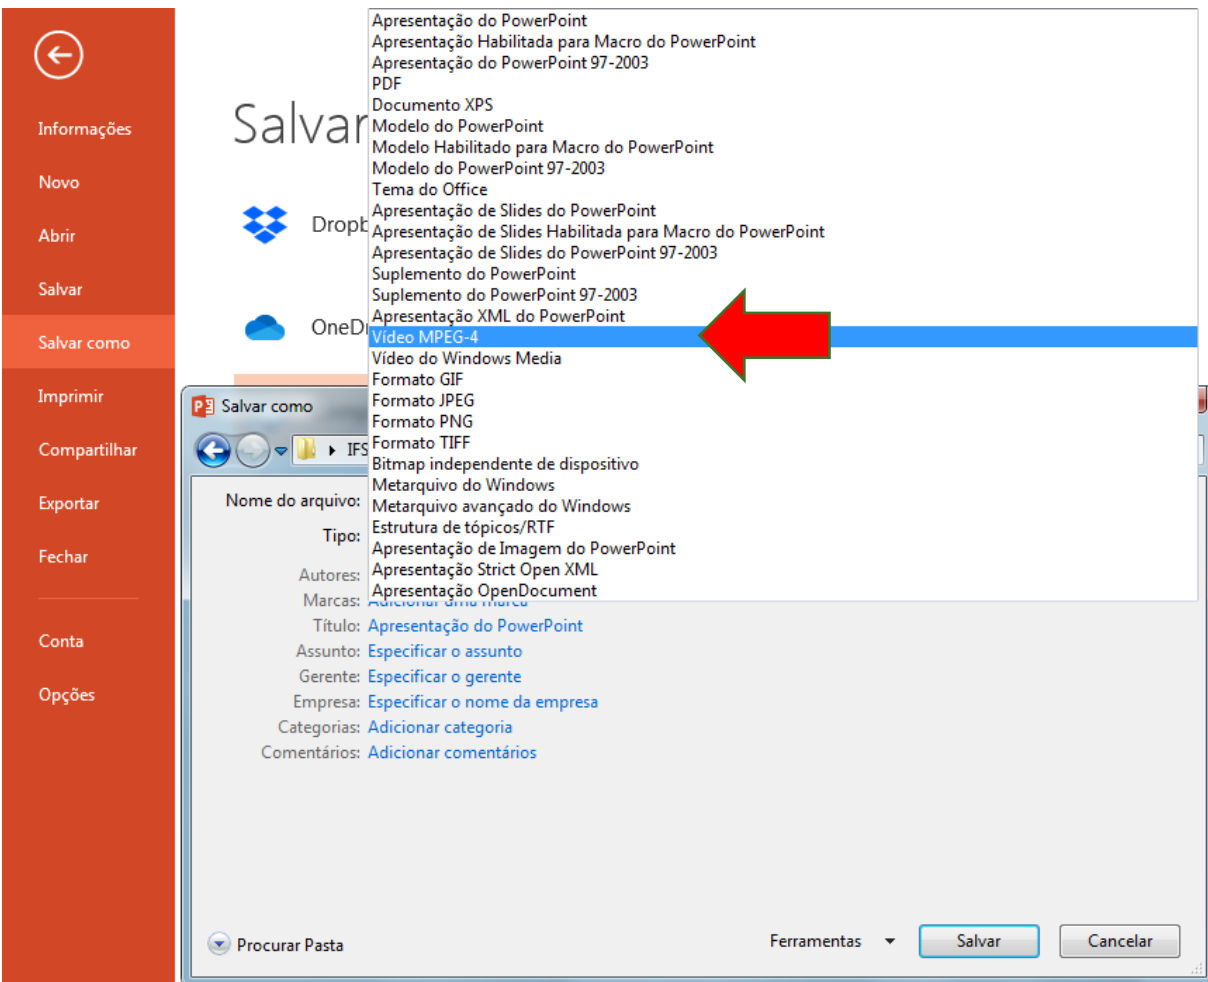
Informações
Novo
Abrir
Salvar
Salvar como
Imprimir
Compartilhar
Exportar
Fechar
Conta
Opções

Salvar
Dropb
OneD

Apresentação do PowerPoint
Apresentação Habilitada para Macro do PowerPoint
Apresentação do PowerPoint 97-2003
PDF
Documento XPS
Modelo do PowerPoint
Modelo Habilitado para Macro do PowerPoint
Modelo do PowerPoint 97-2003
Tema do Office
Apresentação de Slides do PowerPoint
Apresentação de Slides Habilitada para Macro do PowerPoint
Apresentação de Slides do PowerPoint 97-2003
Suplemento do PowerPoint
Suplemento do PowerPoint 97-2003
Apresentação XML do PowerPoint
Vídeo MPEG-4
Vídeo do Windows Media
Formato GIF
Formato JPEG
Formato PNG
Formato TIFF
Bitmap independente de dispositivo
Metarquivo do Windows
Metarquivo avançado do Windows
Estrutura de tópicos/RTF
Apresentação de Imagem do PowerPoint
Apresentação Strict Open XML
Apresentação OpenDocument

Salvar como
IFS
Nome do arquivo:
Tipo:
Autores:
Marcas: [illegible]
Título: Apresentação do PowerPoint
Assunto: Especificar o assunto
Gerente: Especificar o gerente
Empresa: Especificar o nome da empresa
Categorias: Adicionar categoria
Comentários: Adicionar comentários

Procurar Pasta
Ferramentas
Salvar
Cancelar